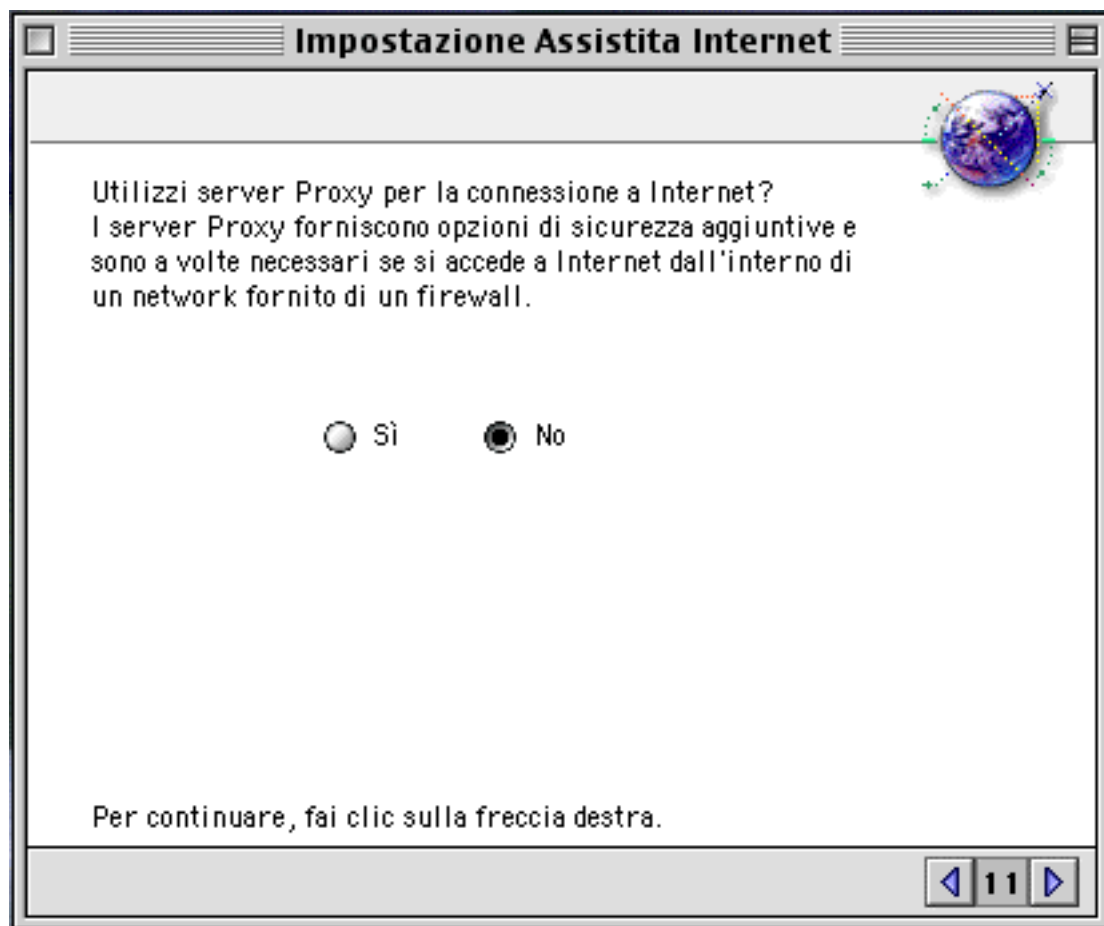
Impostazione Assistita Internet

Utilizzi server Proxy per la connessione a Internet?
I server Proxy forniscono opzioni di sicurezza aggiuntive e sono a volte necessari se si accede a Internet dall'interno di un network fornito di un firewall.

Sì

No

Per continuare, fai clic sulla freccia destra.

11